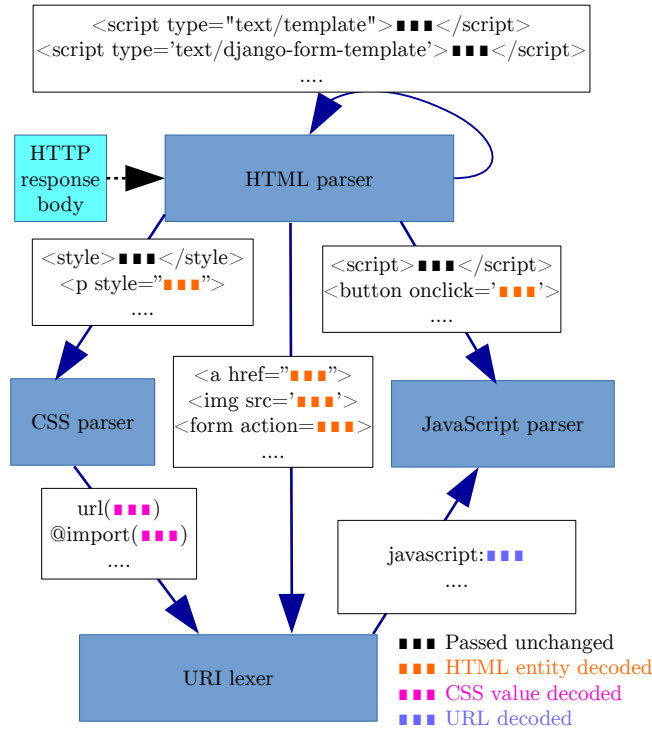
<script type="text/template">■■■</script>
<script type='text/django-form-template'>■■■</script>
....

HTTP response body

HTML parser

<style>■■■</style>
<p style="■■■">
....

<script>■■■</script>
<button onclick='■■■'>
....

<a href="■■■">
<img src='■■■'>
<form action=■■■>
....

CSS parser

JavaScript parser

url(■■■)
@import(■■■)
....

javascript:■■■
....

URI lexer

■■■ Passed unchanged
■■■ HTML entity decoded
■■■ CSS value decoded
■■■ URL decoded